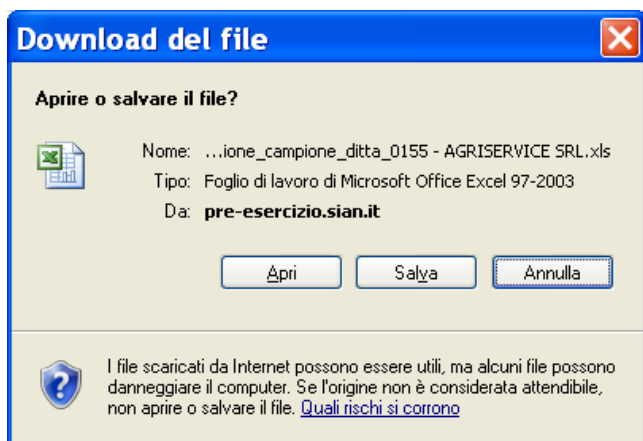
Download del file

Aprire o salvare il file?

Nome: …ione_campione_ditta_0155 - AGRISERVICE SRL.xls
Tipo: Foglio di lavoro di Microsoft Office Excel 97-2003
Da: pre-esercizio.sian.it

Apri
Salva
Annulla

I file scaricati da Internet possono essere utili, ma alcuni file possono danneggiare il computer. Se l'origine non è considerata attendibile, non aprire o salvare il file. Quali rischi si corrono